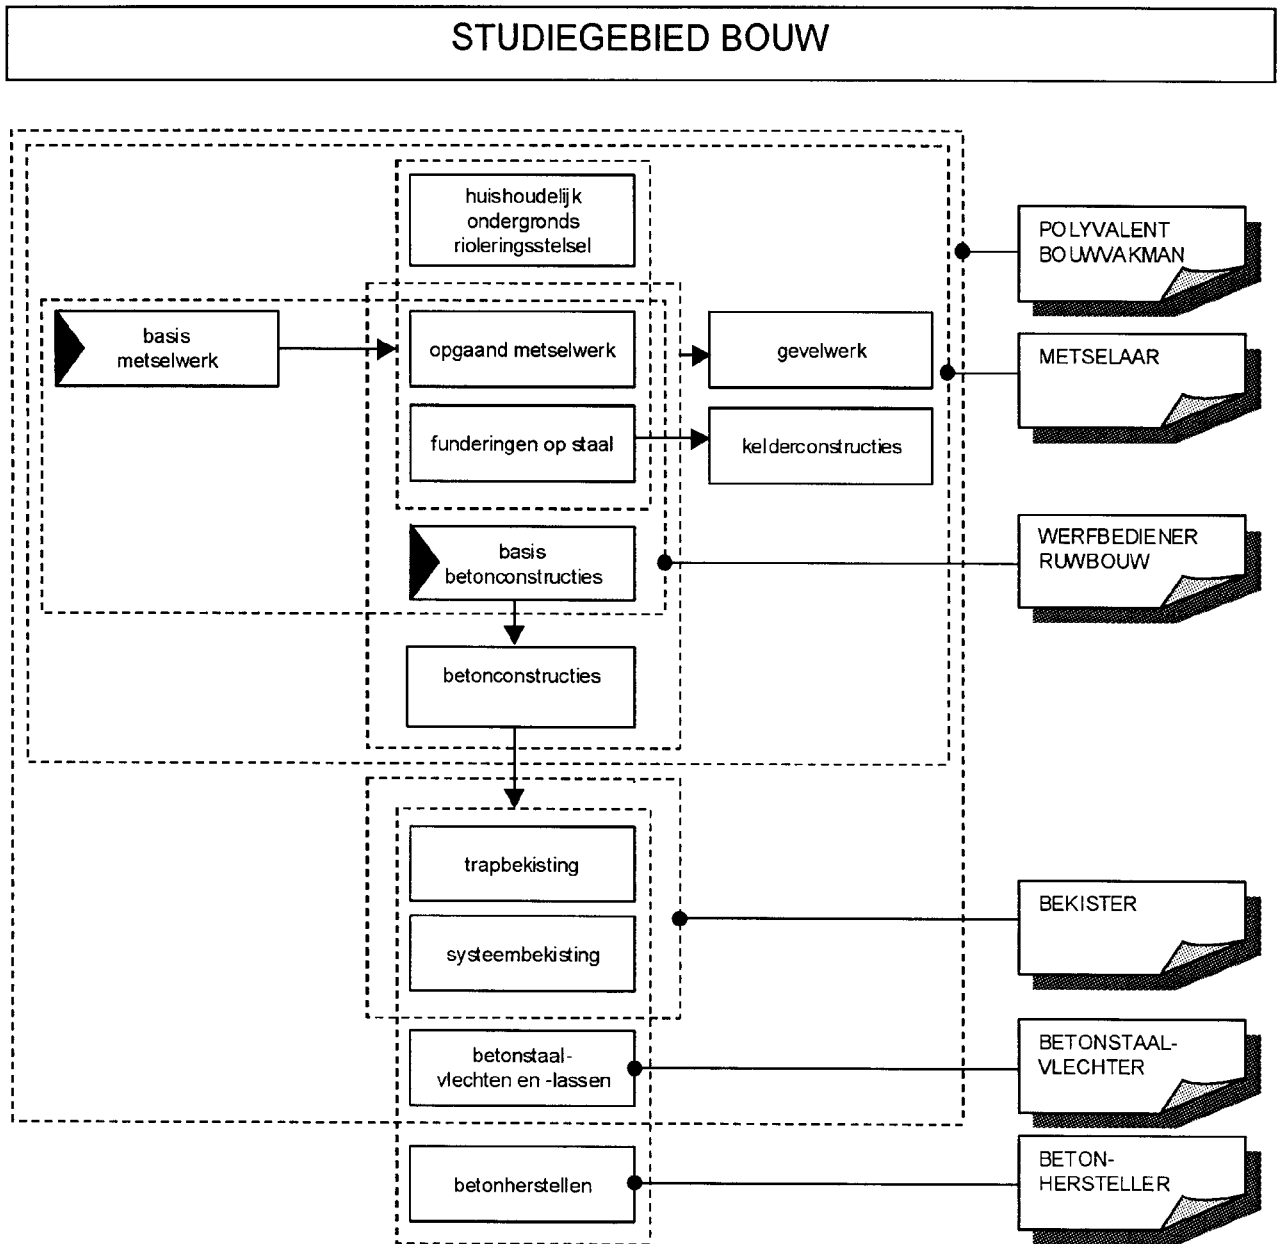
STUDIEGEBIED BOUW

huishoudelijk ondergronds rioleringsstelsel

POLYVALENT BOUWVAKMAN

basis metselwerk

opgaand metselwerk

gevelwerk

METSELAAR

funderingen op staal

kelderconstructies

basis betonconstructies

WERFBEDIENER RUWBOUW

betonconstructies

trapbekisting

systeembekisting

BEKISTER

betonstaal-vlechten en -lassen

BETONSTAAL-VLECHTER

betonherstellen

BETON-HERSTELLER